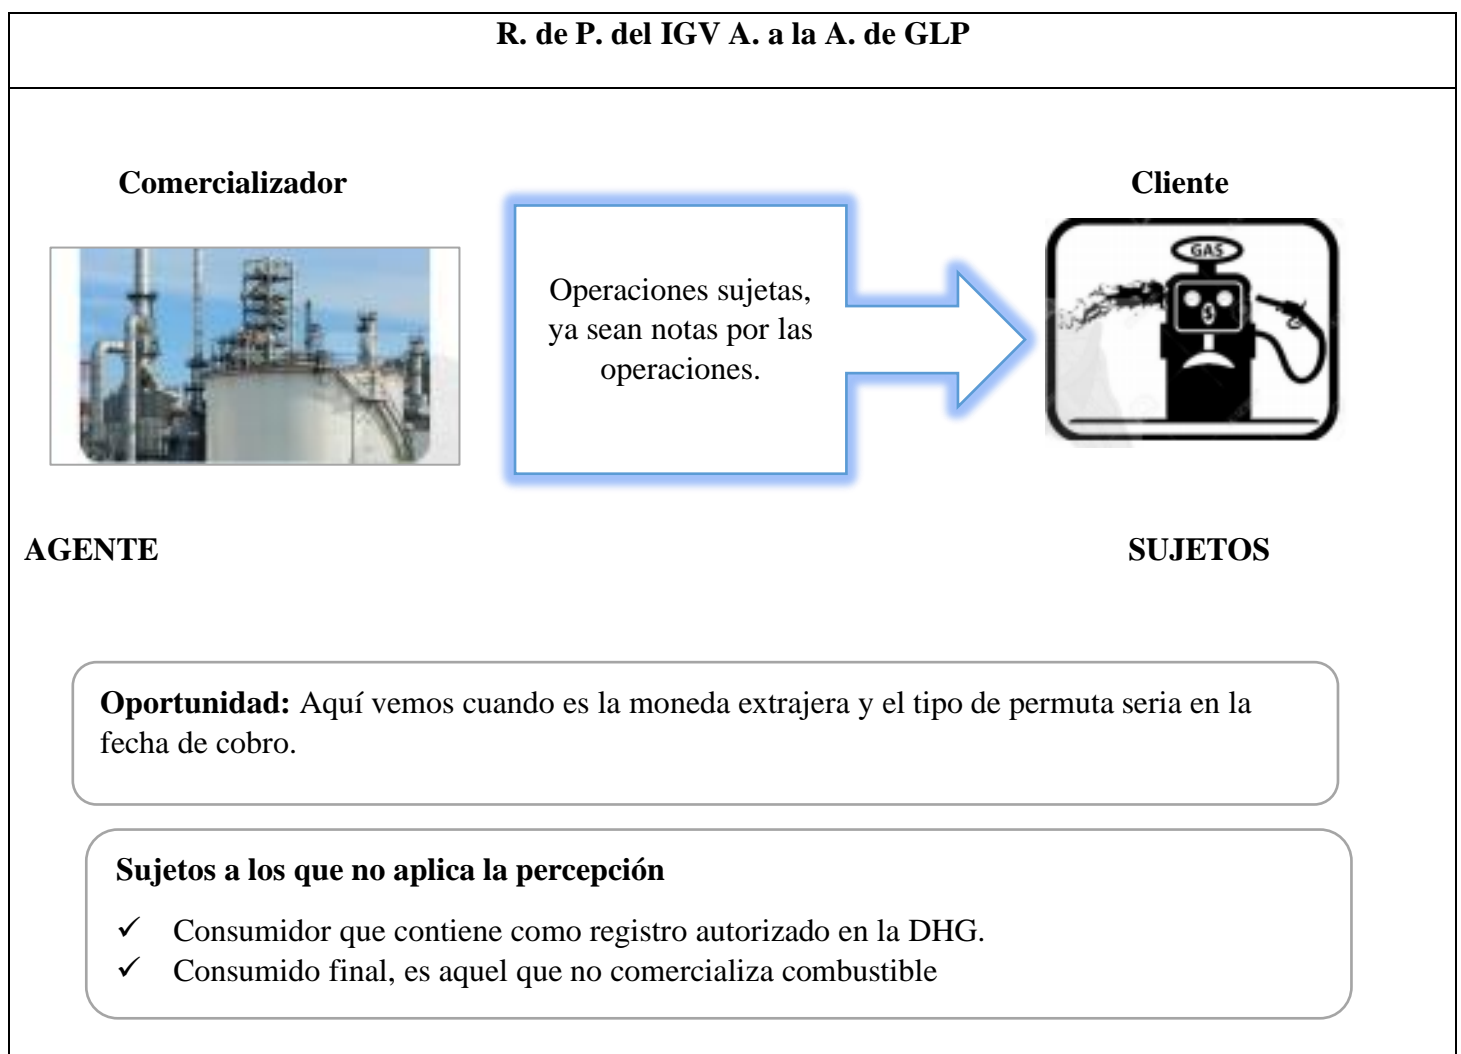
R. de P. del IGV A. a la A. de GLP

Comercializador

Cliente

Operaciones sujetas, ya sean notas por las operaciones.

GAS

AGENTE

SUJETOS

**Oportunidad:** Aquí vemos cuando es la moneda extrajera y el tipo de permuta seria en la fecha de cobro.

**Sujetos a los que no aplica la percepción**

✓ Consumidor que contiene como registro autorizado en la DHG.
✓ Consumido final, es aquel que no comercializa combustible